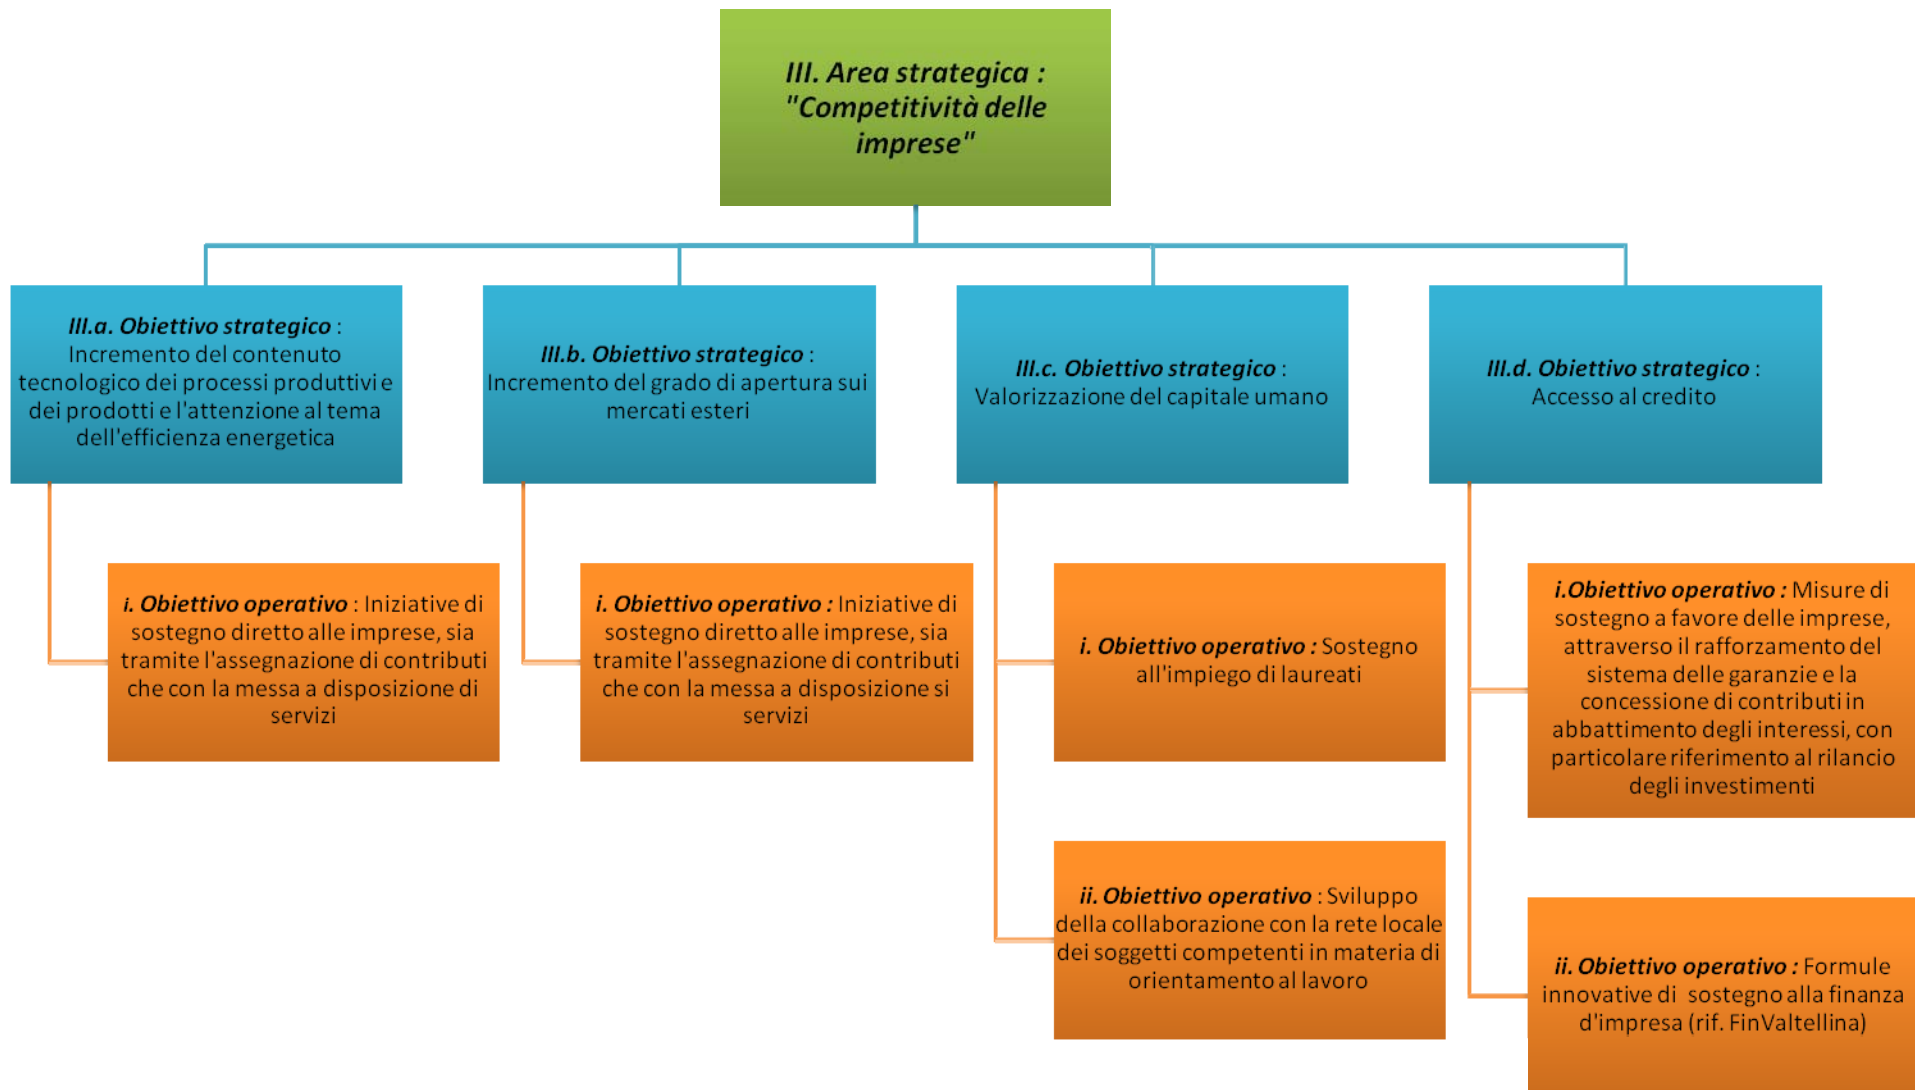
III. Area strategica : "Competitività delle imprese"

III.a. Obiettivo strategico : Incremento del contenuto tecnologico dei processi produttivi e dei prodotti e l'attenzione al tema dell'efficienza energetica

III.b. Obiettivo strategico : Incremento del grado di apertura sui mercati esteri

III.c. Obiettivo strategico : Valorizzazione del capitale umano

III.d. Obiettivo strategico : Accesso al credito

i. Obiettivo operativo : Iniziative di sostegno diretto alle imprese, sia tramite l'assegnazione di contributi che con la messa a disposizione di servizi

i. Obiettivo operativo : Iniziative di sostegno diretto alle imprese, sia tramite l'assegnazione di contributi che con la messa a disposizione si servizi

i. Obiettivo operativo : Sostegno all'impiego di laureati

ii. Obiettivo operativo : Sviluppo della collaborazione con la rete locale dei soggetti competenti in materia di orientamento al lavoro

i.Obiettivo operativo : Misure di sostegno a favore delle imprese, attraverso il rafforzamento del sistema delle garanzie e la concessione di contributi in abbattimento degli interessi, con particolare riferimento al rilancio degli investimenti

ii. Obiettivo operativo : Formule innovative di sostegno alla finanza d'impresa (rif. FinValtellina)